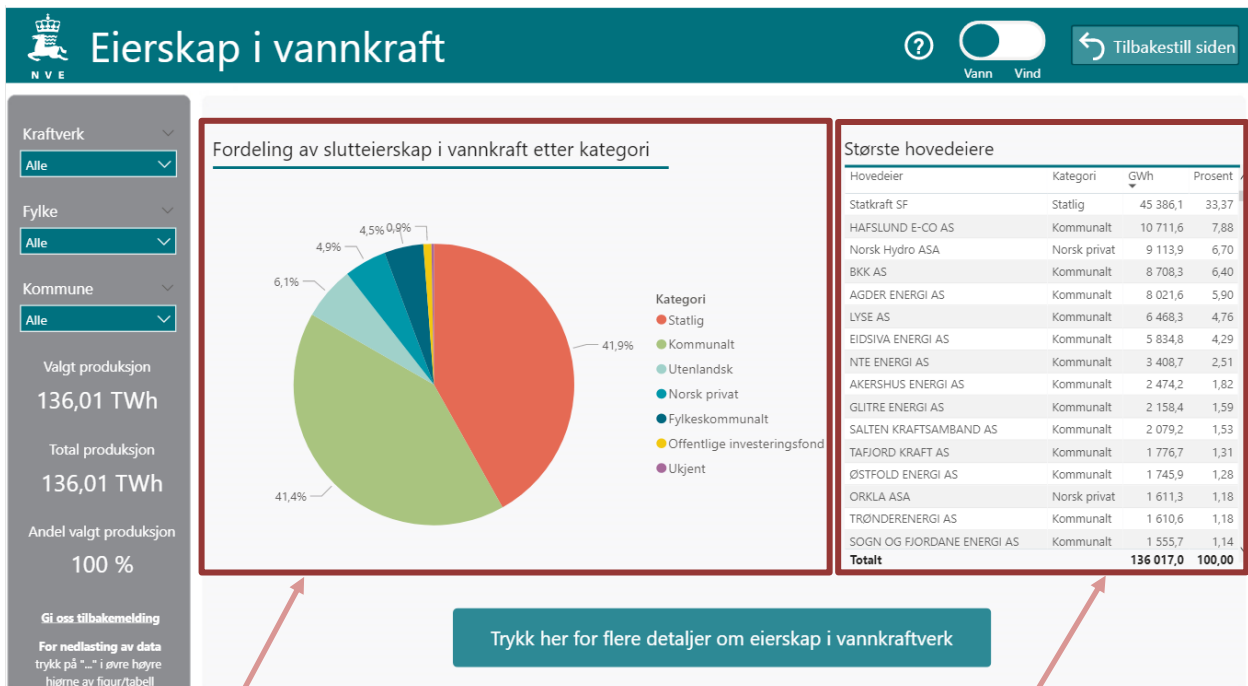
NVE

Eierskap i vannkraft

?

Vann Vind

Tilbakestill siden

Kraftverk
Alle

Fylke
Alle

Kommune
Alle

Valgt produksjon
136,01 TWh

Total produksjon
136,01 TWh

Andel valgt produksjon
100 %

Gi oss tilbakemelding

For nedlasting av data trykk på "..." i øvre høyre hjørne av figur/tabell

Fordeling av slutteierskap i vannkraft etter kategori

41,9%
41,4%
6,1%
4,9%
4,5%
0,9%

Kategori
Statlig
Kommunalt
Utenlandsk
Norsk privat
Fylkeskommunalt
Offentlige investeringsfond
Ukjent

Største hovedeiere

| Hovedeier | Kategori | GWh | Prosent |
|---|---|---|---|
| Statkraft SF | Statlig | 45 386,1 | 33,37 |
| HAFSLUND E-CO AS | Kommunalt | 10 711,6 | 7,88 |
| Norsk Hydro ASA | Norsk privat | 9 113,9 | 6,70 |
| BKK AS | Kommunalt | 8 708,3 | 6,40 |
| AGDER ENERGI AS | Kommunalt | 8 021,6 | 5,90 |
| LYSE AS | Kommunalt | 6 468,3 | 4,76 |
| EIDSIVA ENERGI AS | Kommunalt | 5 834,8 | 4,29 |
| NTE ENERGI AS | Kommunalt | 3 408,7 | 2,51 |
| AKERSHUS ENERGI AS | Kommunalt | 2 474,2 | 1,82 |
| GLITRE ENERGI AS | Kommunalt | 2 158,4 | 1,59 |
| SALTEN KRAFTSAMBAND AS | Kommunalt | 2 079,2 | 1,53 |
| TAFJORD KRAFT AS | Kommunalt | 1 776,7 | 1,31 |
| ØSTFOLD ENERGI AS | Kommunalt | 1 745,9 | 1,28 |
| ORKLA ASA | Norsk privat | 1 611,3 | 1,18 |
| TRØNDERENERGI AS | Kommunalt | 1 610,6 | 1,18 |
| SOGN OG FJORDANE ENERGI AS | Kommunalt | 1 555,7 | 1,14 |
| Totalt | | 136 017,0 | 100,00 |

Trykk her for flere detaljer om eierskap i vannkraftverk